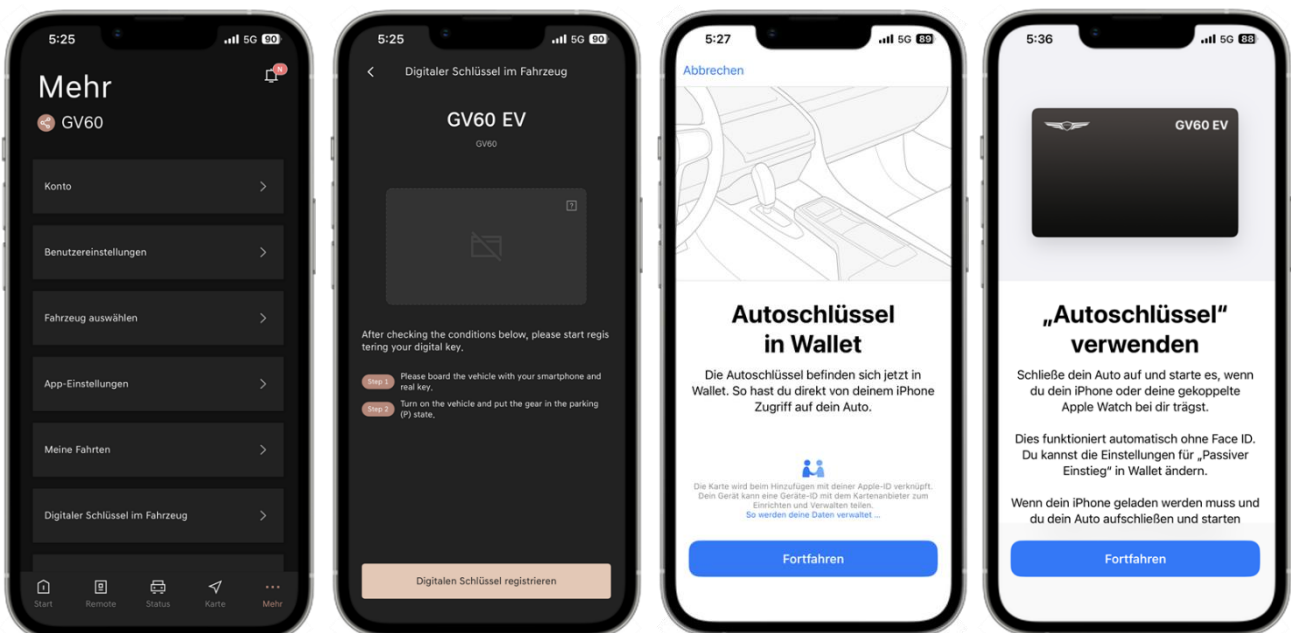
5:25 5G 90

Mehr

N

GV60

Konto

Benutzereinstellungen

Fahrzeug auswählen

App-Einstellungen

Meine Fahrten

Digitaler Schlüssel im Fahrzeug

Start Remote Status Karte Mehr

5:25 5G 90

Digitaler Schlüssel im Fahrzeug

GV60 EV

GV60

After checking the conditions below, please start registering your digital key.

Step 1 Please board the vehicle with your smartphone and real key.

Step 2 Turn on the vehicle and put the gear in the parking (P) state.

Digitalen Schlüssel registrieren

5:27 5G 89

Abbrechen

Autoschlüssel in Wallet

Die Autoschlüssel befinden sich jetzt in Wallet. So hast du direkt von deinem iPhone Zugriff auf dein Auto.

Die Karte wird beim Hinzufügen mit deiner Apple-ID verknüpft. Dein Gerät kann eine Geräte-ID mit dem Kartenanbieter zum Einrichten und Verwalten teilen.
So werden deine Daten verwaltet ...

Fortfahren

5:36 5G 88

GV60 EV

„Autoschlüssel" verwenden

Schließe dein Auto auf und starte es, wenn du dein iPhone oder deine gekoppelte Apple Watch bei dir trägst.

Dies funktioniert automatisch ohne Face ID. Du kannst die Einstellungen für „Passiver Einstieg" in Wallet ändern.

Wenn dein iPhone geladen werden muss und du dein Auto aufschließen und starten

Fortfahren